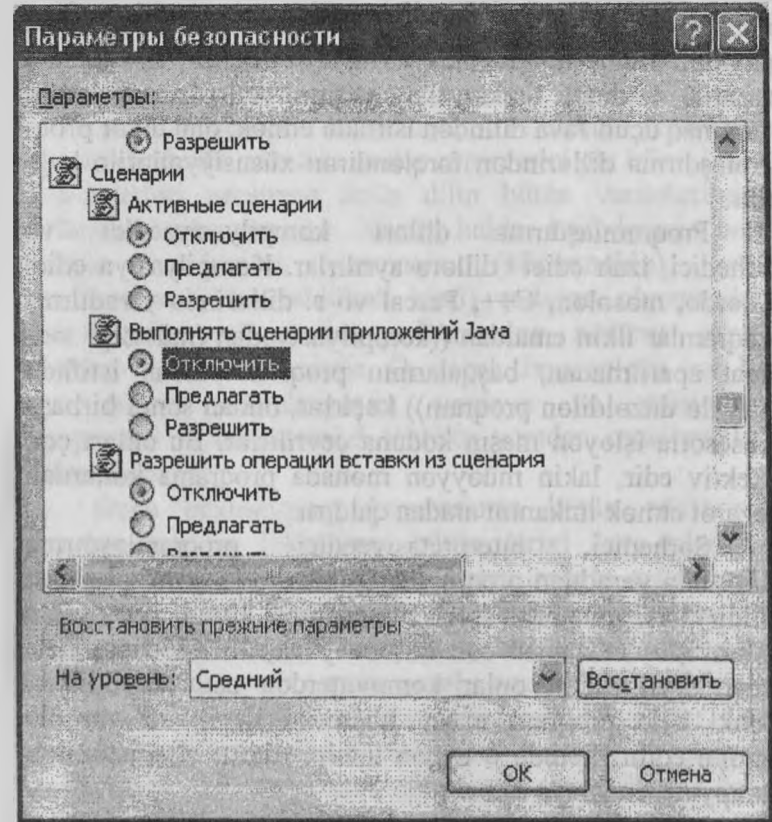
Параметры безопасности

Параметры:

Разрешить
Сценарии
Активные сценарии
Отключить
Предлагать
Разрешить
Выполнять сценарии приложений Java
Отключить
Предлагать
Разрешить
Разрешить операции вставки из сценария
Отключить
Предлагать
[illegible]

Восстановить прежние параметры

На уровень: Средний
Восстановить

OK
Отмена